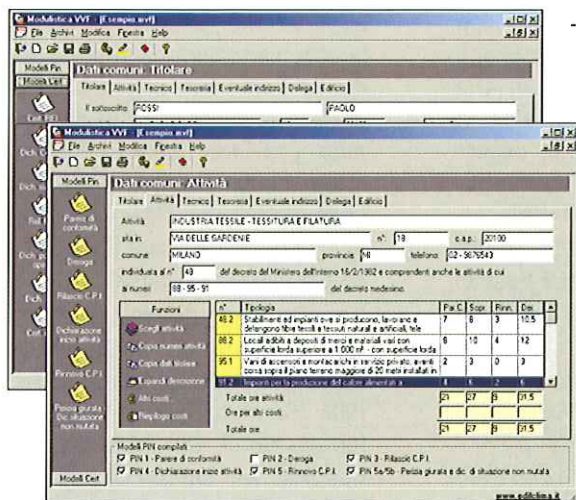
Modulistica VVF - [Esempio.mvf]
File Archivi Modifica Finestra Help
Modelli Pin
Modelli Cert
Dati comuni: Titolare
Titolare Attività Tecnico Tesoreria Eventuale indirizzo Delega Edificio
Il sottoscritto ROSSI PAOLO
Cert. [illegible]
Dich. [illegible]
Rel. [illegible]
Dich. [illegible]
Dich. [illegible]

Modulistica VVF - [Esempio.mvf]
File Archivi Modifica Finestra Help
Modelli Pin
Dati comuni: Attività
Titolare Attività Tecnico Tesoreria Eventuale indirizzo Delega Edificio
Attività INDUSTRIA TESSILE - TESSITURA E FILATURA
sita in VIA DELLE GARDENIE n° 18 c.a.p. 20100
comune MILANO provincia MI telefono 02 - 9876543
individuata al n° 43 del decreto del Ministero dell'interno 16/2/1982 e comprendenti anche le attività di cui
ai numeri 88 - 95 - 91 del decreto medesimo
Parere di conformità
Deroga
Rilascio C.P.I.
Dichiarazione inizio attività
Rinnovo C.P.I.
Perizia giurata Dic. situazione non mutata
Modelli Cert

Funzioni
Scegli attività
Copia numeri attività
Copia dati titolare
Espandi descrizione
Altri costi
Riepilogo costi

| n° | Tipologia | Par. C. | Sopr. | Rinn. | Dei |
|---|---|---|---|---|---|
| 48.2 | Stabilimenti ed impianti ove si producono, lavorano e detengono fibre tessili e tessuti naturali e artificiali, tele | 7 | 8 | 3 | 10.5 |
| 88.2 | Locali adibiti a depositi di merci e materiali vari con superficie lorda superiore a 1.000 m² - con superficie lorda | 6 | 10 | 4 | 12 |
| 95.1 | Vani di ascensori e montacarichi in servizio privato, aventi corsa sopra il piano terreno maggiore di 20 metri installati in | 2 | 3 | 0 | 3 |
| 91.2 | Impianti per la produzione del calore alimentati a | 4 | 6 | 2 | 6 |

Totale ore attività 21 27 9 31.5
Ore per altri costi
Totale ore 21 27 9 31.5

Modelli PIN compilati
PIN 1 - Parere di conformità
PIN 2 - Deroga
PIN 3 - Rilascio C.P.I.
PIN 4 - Dichiarazione inizio attività
PIN 5 - Rinnovo C.P.I.
PIN 5a/5b - Perizia giurata e dic. di situazione non mutata

www.edilclima.it